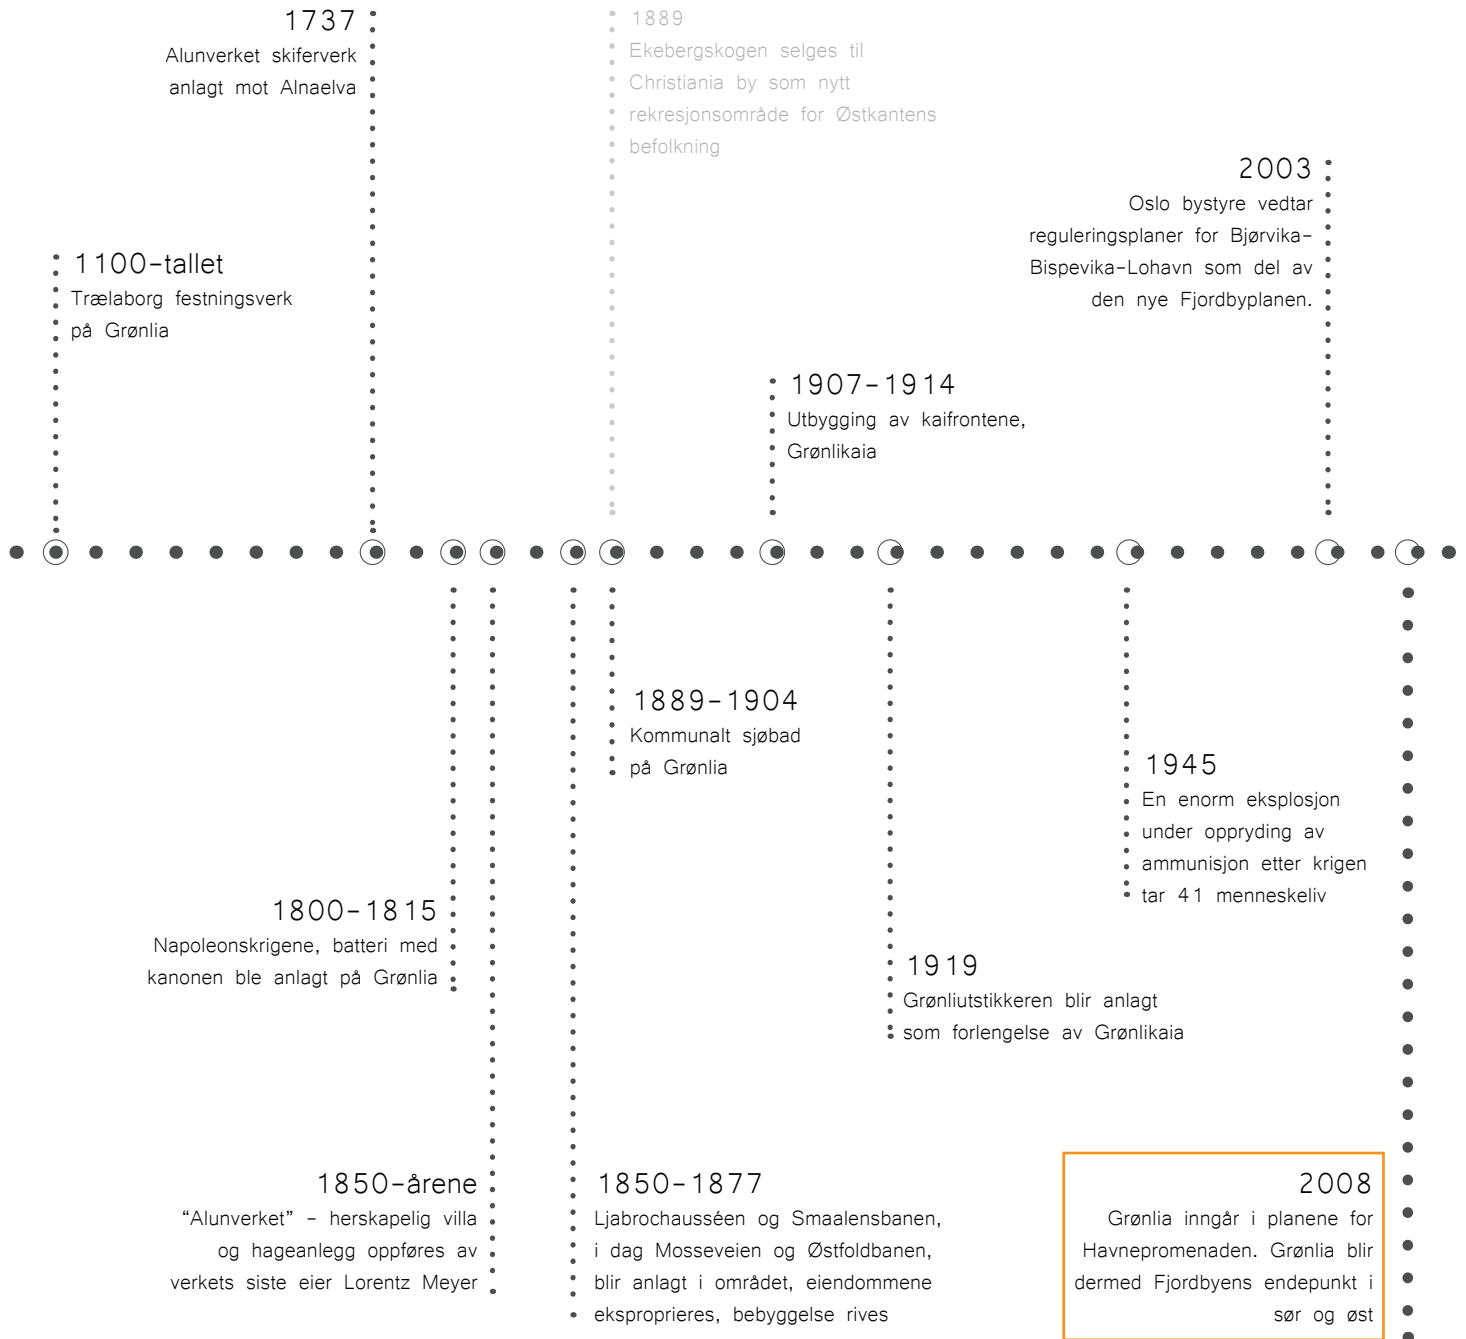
1737
Alunverket skiferverk anlagt mot Alnaelva

1889
Ekebergskogen selges til Christiania by som nytt rekresjonsområde for Østkantens befolkning

2003
Oslo bystyre vedtar reguleringsplaner for Bjørvika-Bispevika-Lohavn som del av den nye Fjordbyplanen.

1100-tallet
Trælaborg festningsverk på Grønlia

1907-1914
Utbygging av kaifrontene, Grønlikaia

1889-1904
Kommunalt sjøbad på Grønlia

1945
En enorm eksplosjon under opprydning av ammunisjon etter krigen tar 41 menneskeliv

1800-1815
Napoleonskrigene, batteri med kanonen ble anlagt på Grønlia

1919
Grønliutstikkeren blir anlagt som forlengelse av Grønlikaia

1850-årene
"Alunverket" - herskapelig villa og hageanlegg oppføres av verkets siste eier Lorentz Meyer

1850-1877
Ljabrochausséen og Smaalensbanen, i dag Mosseveien og Østfoldbanen, blir anlagt i området, eiendommene eksproprieres, bebyggelse rives

2008
Grønlia inngår i planene for Havnepromenaden. Grønlia blir dermed Fjordbyens endepunkt i sør og øst